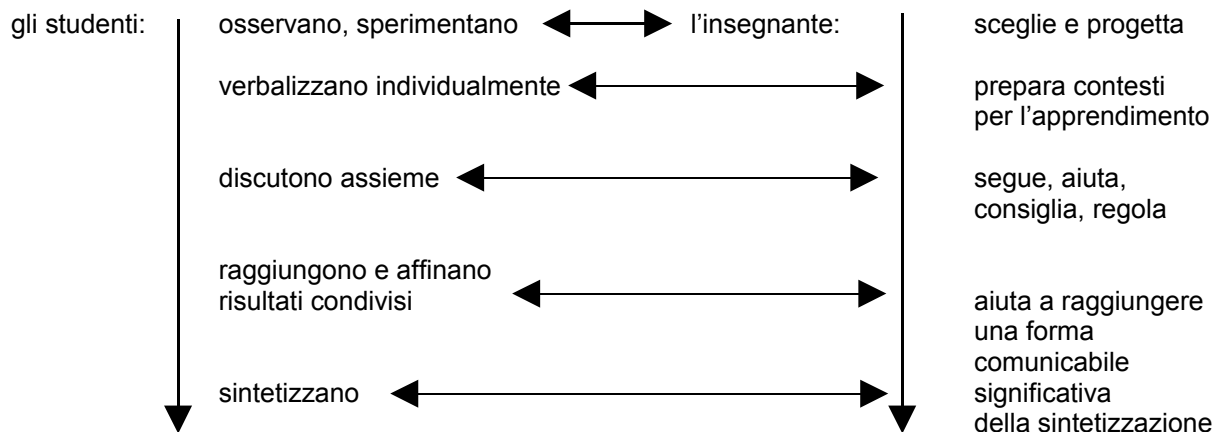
gli studenti:

osservano, sperimentano

verbalizzano individualmente

discutono assieme

raggiungono e affinano risultati condivisi

sintetizzano

l'insegnante:

sceglie e progetta

prepara contesti per l'apprendimento

segue, aiuta, consiglia, regola

aiuta a raggiungere una forma comunicabile significativa della sintetizzazione